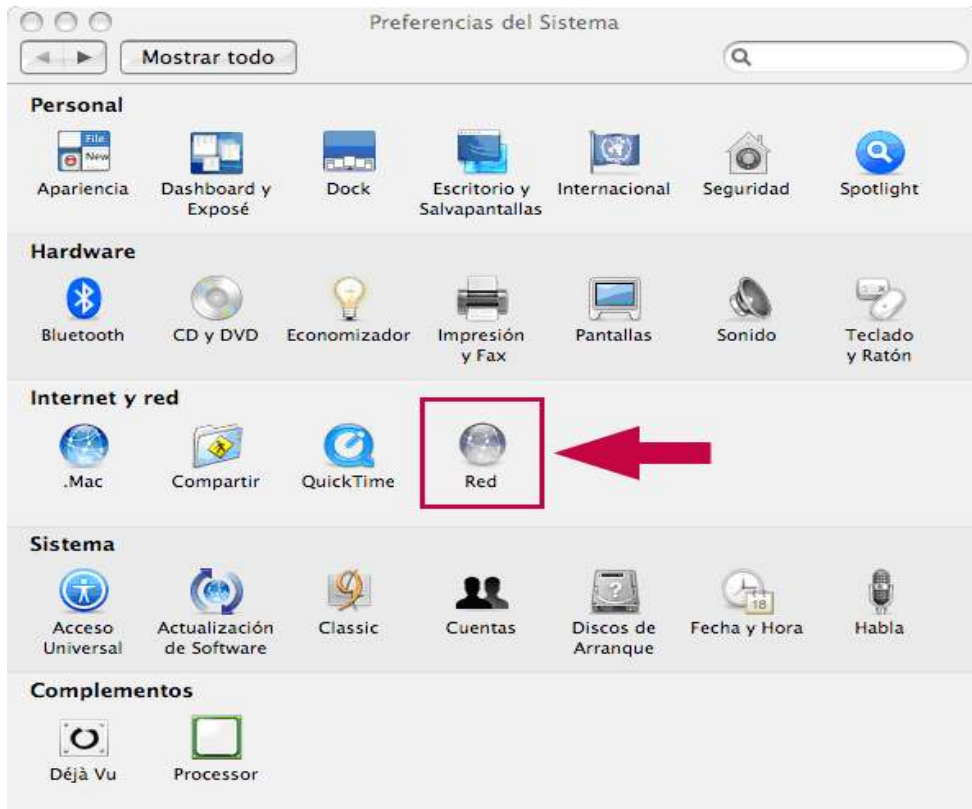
Preferencias del Sistema

Mostrar todo

Personal

File
New

Apariencia
Dashboard y Exposé
Dock
Escritorio y Salvapantallas
Internacional
Seguridad
Spotlight

Hardware

Bluetooth
CD y DVD
Economizador
Impresión y Fax
Pantallas
Sonido
Teclado y Ratón

Internet y red

.Mac
Compartir
QuickTime
Red

Sistema

Acceso Universal
Actualización de Software
Classic
Cuentas
Discos de Arranque
18
Fecha y Hora
Habla

Complementos

Déjà Vu
Processor